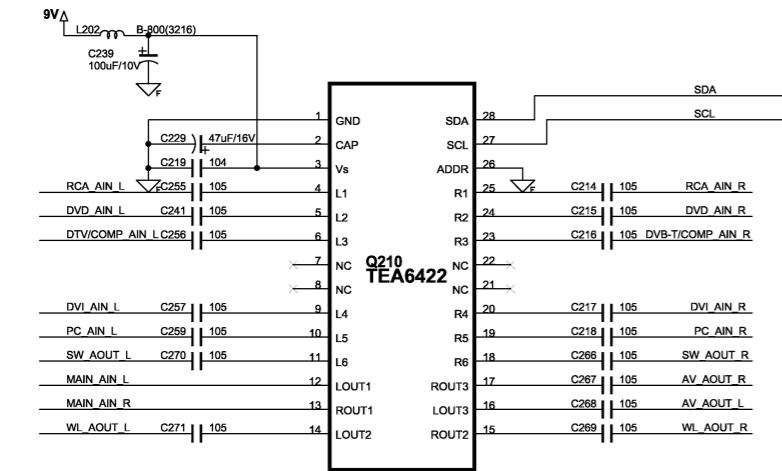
9V
L202
B-800(3216)
C239
100uF/10V
F

SDA
SCL

C229
47uF/16V
C219
104
RCA_AIN_L
C255
105
F
DVD_AIN_L
C241
105
DTV/COMP_AIN_L
C256
105

1 GND
2 CAP
3 Vs
4 L1
5 L2
6 L3
7 NC
8 NC
9 L4
10 L5
11 L6
12 LOUT1
13 ROUT1
14 LOUT2

SDA 28
SCL 27
ADDR 26
R1 25
R2 24
R3 23
NC 22
NC 21
R4 20
R5 19
R6 18
ROUT3 17
LOUT3 16
ROUT2 15

Q210
TEA6422

F
C214 105 RCA_AIN_R
C215 105 DVD_AIN_R
C216 105 DVB-T/COMP_AIN_R

DVI_AIN_L C257 105
PC_AIN_L C259 105
SW_AOUT_L C270 105
MAIN_AIN_L
MAIN_AIN_R
WL_AOUT_L C271 105

C217 105 DVI_AIN_R
C218 105 PC_AIN_R
C266 105 SW_AOUT_R
C267 105 AV_AOUT_R
C268 105 AV_AOUT_L
C269 105 WL_AOUT_R